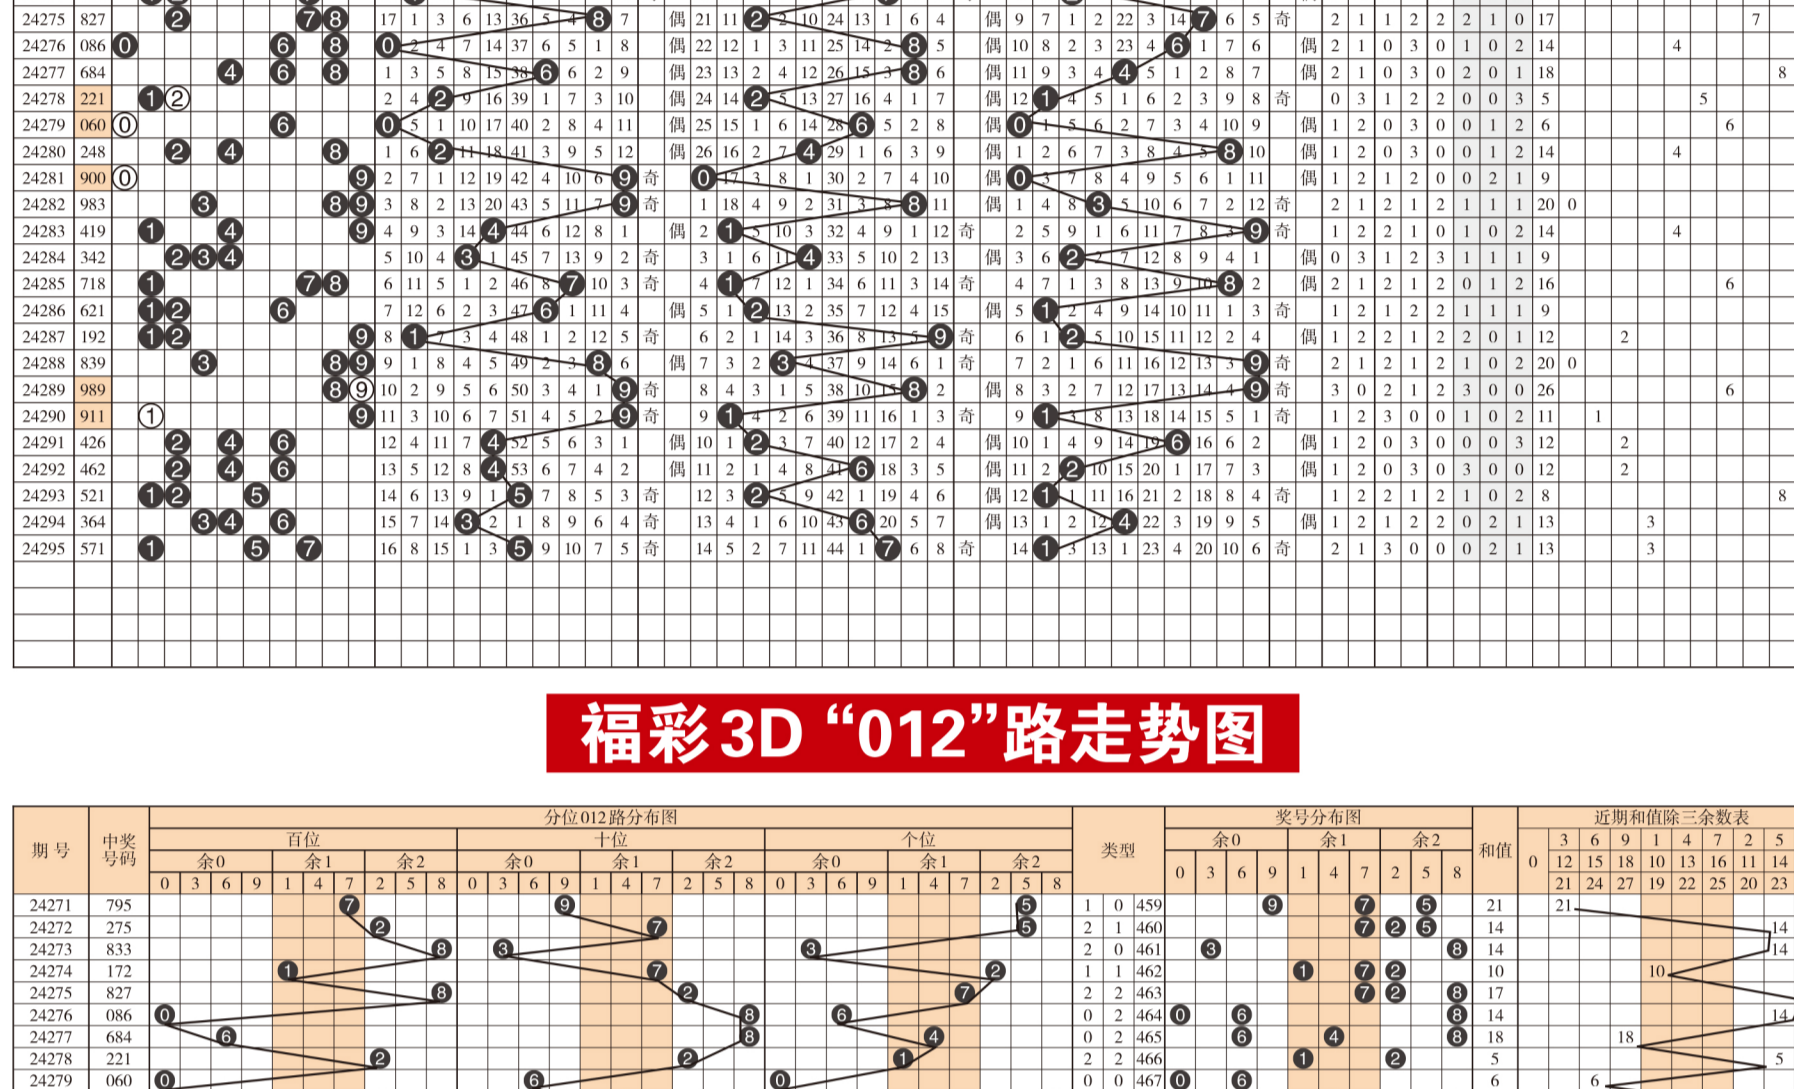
| 24275 | 827 | 2 7 8 | 17 | 1 | 3 | 6 | 13 | 36 | 5 | 4 | 8 | 7 | | 偶 | 21 | 11 | 2 | 2 | 10 | 24 | 13 | 1 | 6 | 4 | | 偶 | 9 | 7 | 1 | 2 | 22 | 3 | 14 | 7 | 6 | 5 | 奇 | | 2 | 1 | 1 | 2 | 2 | 2 | 1 | 0 | 17 | 7 |
|---|---|---|---|---|---|---|---|---|---|---|---|---|---|---|---|---|---|---|---|---|---|---|---|---|---|---|---|---|---|---|---|---|---|---|---|---|---|---|---|---|---|---|---|---|---|---|---|---|---|
| 24276 | 086 | 0 6 8 | 0 | 2 | 4 | 7 | 14 | 37 | 6 | 5 | 1 | 8 | | 偶 | 22 | 12 | 1 | 3 | 11 | 25 | 14 | 2 | 8 | 5 | | 偶 | 10 | 8 | 2 | 3 | 23 | 4 | 6 | 1 | 7 | 6 | | 偶 | 2 | 1 | 0 | 3 | 0 | 1 | 0 | 2 | 14 | 4 |
| 24277 | 684 | 4 6 8 | 1 | 3 | 5 | 8 | 15 | 38 | 6 | 6 | 2 | 9 | | 偶 | 23 | 13 | 2 | 4 | 12 | 26 | 15 | 3 | 8 | 6 | | 偶 | 11 | 9 | 3 | 4 | 4 | 5 | 1 | 2 | 8 | 7 | | 偶 | 2 | 1 | 0 | 3 | 0 | 2 | 0 | 1 | 18 | 8 |
| 24278 | 221 | 1 2 | 2 | 4 | 2 | 9 | 16 | 39 | 1 | 7 | 3 | 10 | | 偶 | 24 | 14 | 2 | 5 | 13 | 27 | 16 | 4 | 1 | 7 | | 偶 | 12 | 1 | 4 | 5 | 1 | 6 | 2 | 3 | 9 | 8 | 奇 | | 0 | 3 | 1 | 2 | 2 | 0 | 0 | 3 | 5 | 5 |
| 24279 | 060 | 0 6 | 0 | 5 | 1 | 10 | 17 | 40 | 2 | 8 | 4 | 11 | | 偶 | 25 | 15 | 1 | 6 | 14 | 28 | 6 | 5 | 2 | 8 | | 偶 | 0 | 1 | 5 | 6 | 2 | 7 | 3 | 4 | 10 | 9 | | 偶 | 1 | 2 | 0 | 3 | 0 | 0 | 1 | 2 | 6 | 6 |
| 24280 | 248 | 2 4 8 | 1 | 6 | 2 | 11 | 18 | 41 | 3 | 9 | 5 | 12 | | 偶 | 26 | 16 | 2 | 7 | 4 | 29 | 1 | 6 | 3 | 9 | | 偶 | 1 | 2 | 6 | 7 | 3 | 8 | 4 | 5 | 8 | 10 | | 偶 | 1 | 2 | 0 | 3 | 0 | 0 | 1 | 2 | 14 | 4 |
| 24281 | 900 | 0 9 | 2 | 7 | 1 | 12 | 19 | 42 | 4 | 10 | 6 | 9 | 奇 | | 0 | 17 | 3 | 8 | 1 | 30 | 2 | 7 | 4 | 10 | | 偶 | 0 | 3 | 7 | 8 | 4 | 9 | 5 | 6 | 1 | 11 | | 偶 | 1 | 2 | 1 | 2 | 0 | 0 | 2 | 1 | 9 | |
| 24282 | 983 | 3 8 9 | 3 | 8 | 2 | 13 | 20 | 43 | 5 | 11 | 7 | 9 | 奇 | | 1 | 18 | 4 | 9 | 2 | 31 | 3 | 8 | 8 | 11 | | 偶 | 1 | 4 | 8 | 3 | 5 | 10 | 6 | 7 | 2 | 12 | 奇 | | 2 | 1 | 2 | 1 | 2 | 1 | 1 | 1 | 20 | 0 |
| 24283 | 419 | 1 4 9 | 4 | 9 | 3 | 14 | 4 | 44 | 6 | 12 | 8 | 1 | | 偶 | 2 | 1 | 5 | 10 | 3 | 32 | 4 | 9 | 1 | 12 | 奇 | | 2 | 5 | 9 | 1 | 6 | 11 | 7 | 8 | 9 | | 奇 | | 1 | 2 | 2 | 1 | 0 | 1 | 0 | 2 | 14 | 4 |
| 24284 | 342 | 2 3 4 | 5 | 10 | 4 | 3 | 1 | 45 | 7 | 13 | 9 | 2 | 奇 | | 3 | 1 | 6 | 1 | 4 | 33 | 5 | 10 | 2 | 13 | | 偶 | 3 | 6 | 2 | 2 | 7 | 12 | 8 | 9 | 4 | 1 | | 偶 | 0 | 3 | 1 | 2 | 3 | 1 | 1 | 1 | 9 | |
| 24285 | 718 | 1 7 8 | 6 | 11 | 5 | 1 | 2 | 46 | 8 | 7 | 10 | 3 | 奇 | | 4 | 1 | 7 | 12 | 1 | 34 | 6 | 11 | 3 | 14 | 奇 | | 4 | 7 | 1 | 3 | 8 | 13 | 9 | 10 | 8 | 2 | | 偶 | 2 | 1 | 2 | 1 | 2 | 0 | 1 | 2 | 16 | 6 |
| 24286 | 621 | 1 2 6 | 7 | 12 | 6 | 2 | 3 | 47 | 6 | 1 | 11 | 4 | | 偶 | 5 | 1 | 2 | 13 | 2 | 35 | 7 | 12 | 4 | 15 | | 偶 | 5 | 1 | 2 | 4 | 9 | 14 | 10 | 11 | 1 | 3 | 奇 | | 1 | 2 | 1 | 2 | 2 | 1 | 1 | 1 | 9 | |
| 24287 | 192 | 1 2 9 | 8 | 1 | 7 | 3 | 4 | 48 | 1 | 2 | 12 | 5 | 奇 | | 6 | 2 | 1 | 14 | 3 | 36 | 8 | 13 | 9 | | 奇 | | 6 | 1 | 2 | 5 | 10 | 15 | 11 | 12 | 2 | 4 | | 偶 | 1 | 2 | 2 | 1 | 2 | 2 | 0 | 1 | 12 | 2 |
| 24288 | 839 | 3 8 9 | 9 | 1 | 8 | 4 | 5 | 49 | 2 | 3 | 8 | 6 | | 偶 | 7 | 3 | 2 | 3 | 4 | 37 | 9 | 14 | 6 | 1 | 奇 | | 7 | 2 | 1 | 6 | 11 | 16 | 12 | 13 | 9 | | 奇 | | 2 | 1 | 2 | 1 | 2 | 1 | 0 | 2 | 20 | 0 |
| 24289 | 989 | 8 9 | 10 | 2 | 9 | 5 | 6 | 50 | 3 | 4 | 1 | 9 | 奇 | | 8 | 4 | 3 | 1 | 5 | 38 | 10 | 8 | 8 | 2 | | 偶 | 8 | 3 | 2 | 7 | 12 | 17 | 13 | 14 | 9 | | 奇 | | 3 | 0 | 2 | 1 | 2 | 3 | 0 | 0 | 26 | 6 |
| 24290 | 911 | 1 9 | 11 | 3 | 10 | 6 | 7 | 51 | 4 | 5 | 2 | 9 | 奇 | | 9 | 1 | 4 | 2 | 6 | 39 | 11 | 16 | 1 | 3 | 奇 | | 9 | 1 | 3 | 8 | 13 | 18 | 14 | 15 | 5 | 1 | 奇 | | 1 | 2 | 3 | 0 | 0 | 1 | 0 | 2 | 11 | 1 |
| 24291 | 426 | 2 4 6 | 12 | 4 | 11 | 7 | 4 | 52 | 5 | 6 | 3 | 1 | | 偶 | 10 | 1 | 2 | 3 | 7 | 40 | 12 | 17 | 2 | 4 | | 偶 | 10 | 1 | 4 | 9 | 14 | 19 | 6 | 16 | 6 | 2 | | 偶 | 1 | 2 | 0 | 3 | 0 | 0 | 0 | 3 | 12 | 2 |
| 24292 | 462 | 2 4 6 | 13 | 5 | 12 | 8 | 4 | 53 | 6 | 7 | 4 | 2 | | 偶 | 11 | 2 | 1 | 4 | 8 | 41 | 6 | 18 | 3 | 5 | | 偶 | 11 | 2 | 2 | 10 | 15 | 20 | 1 | 17 | 7 | 3 | | 偶 | 1 | 2 | 0 | 3 | 0 | 3 | 0 | 0 | 12 | 2 |
| 24293 | 521 | 1 2 5 | 14 | 6 | 13 | 9 | 1 | 5 | 7 | 8 | 5 | 3 | 奇 | | 12 | 3 | 2 | 5 | 9 | 42 | 1 | 19 | 4 | 6 | | 偶 | 12 | 1 | 1 | 11 | 16 | 21 | 2 | 18 | 8 | 4 | 奇 | | 1 | 2 | 2 | 1 | 2 | 1 | 0 | 2 | 8 | 8 |
| 24294 | 364 | 3 4 6 | 15 | 7 | 14 | 3 | 2 | 1 | 8 | 9 | 6 | 4 | 奇 | | 13 | 4 | 1 | 6 | 10 | 43 | 6 | 20 | 5 | 7 | | 偶 | 13 | 1 | 2 | 12 | 4 | 22 | 3 | 19 | 9 | 5 | | 偶 | 1 | 2 | 1 | 2 | 2 | 0 | 2 | 1 | 13 | 3 |
| 24295 | 571 | 1 5 7 | 16 | 8 | 15 | 1 | 3 | 5 | 9 | 10 | 7 | 5 | 奇 | | 14 | 5 | 2 | 7 | 11 | 44 | 1 | 7 | 6 | 8 | 奇 | | 14 | 1 | 3 | 13 | 1 | 23 | 4 | 20 | 10 | 6 | 奇 | | 2 | 1 | 3 | 0 | 0 | 0 | 2 | 1 | 13 | 3 |

福彩3D“012”路走势图

分位012路分布图
百位 十位 个位
余0 余1 余2
奖号分布图
近期和值除三余数表

| 期号 | 中奖号码 | 百位 | 十位 | 个位 | 类型 | | | 奖号分布图 | 和值 | 近期和值除三余数表 |
|---|---|---|---|---|---|---|---|---|---|---|
| 24271 | 795 | 7 | 9 | 5 | 1 | 0 | 459 | 9 7 5 | 21 | 21 |
| 24272 | 275 | 2 | 7 | 5 | 2 | 1 | 460 | 7 2 5 | 14 | 14 |
| 24273 | 833 | 8 | 3 | 3 | 2 | 0 | 461 | 3 8 | 14 | 14 |
| 24274 | 172 | 1 | 7 | 2 | 1 | 1 | 462 | 1 7 2 | 10 | 10 |
| 24275 | 827 | 8 | 2 | 7 | 2 | 2 | 463 | 7 2 8 | 17 | |
| 24276 | 086 | 0 | 8 | 6 | 0 | 2 | 464 | 0 6 8 | 14 | 14 |
| 24277 | 684 | 6 | 8 | 4 | 0 | 2 | 465 | 6 4 8 | 18 | 18 |
| 24278 | 221 | 2 | 2 | 1 | 2 | 2 | 466 | 1 2 | 5 | 5 |
| 24279 | 060 | 0 | 6 | 0 | 0 | 0 | 467 | 0 6 | 6 | 6 |

期号 中奖号码 0 3 6 9 1 4 7 2 5 8 类型 0 3 6 9 1 4 7 2 5 8 和值 0 3 12 21 6 15 24 9 18 27 1 10 19 4 13 22 7 16 25 2 11 20 5 14 23